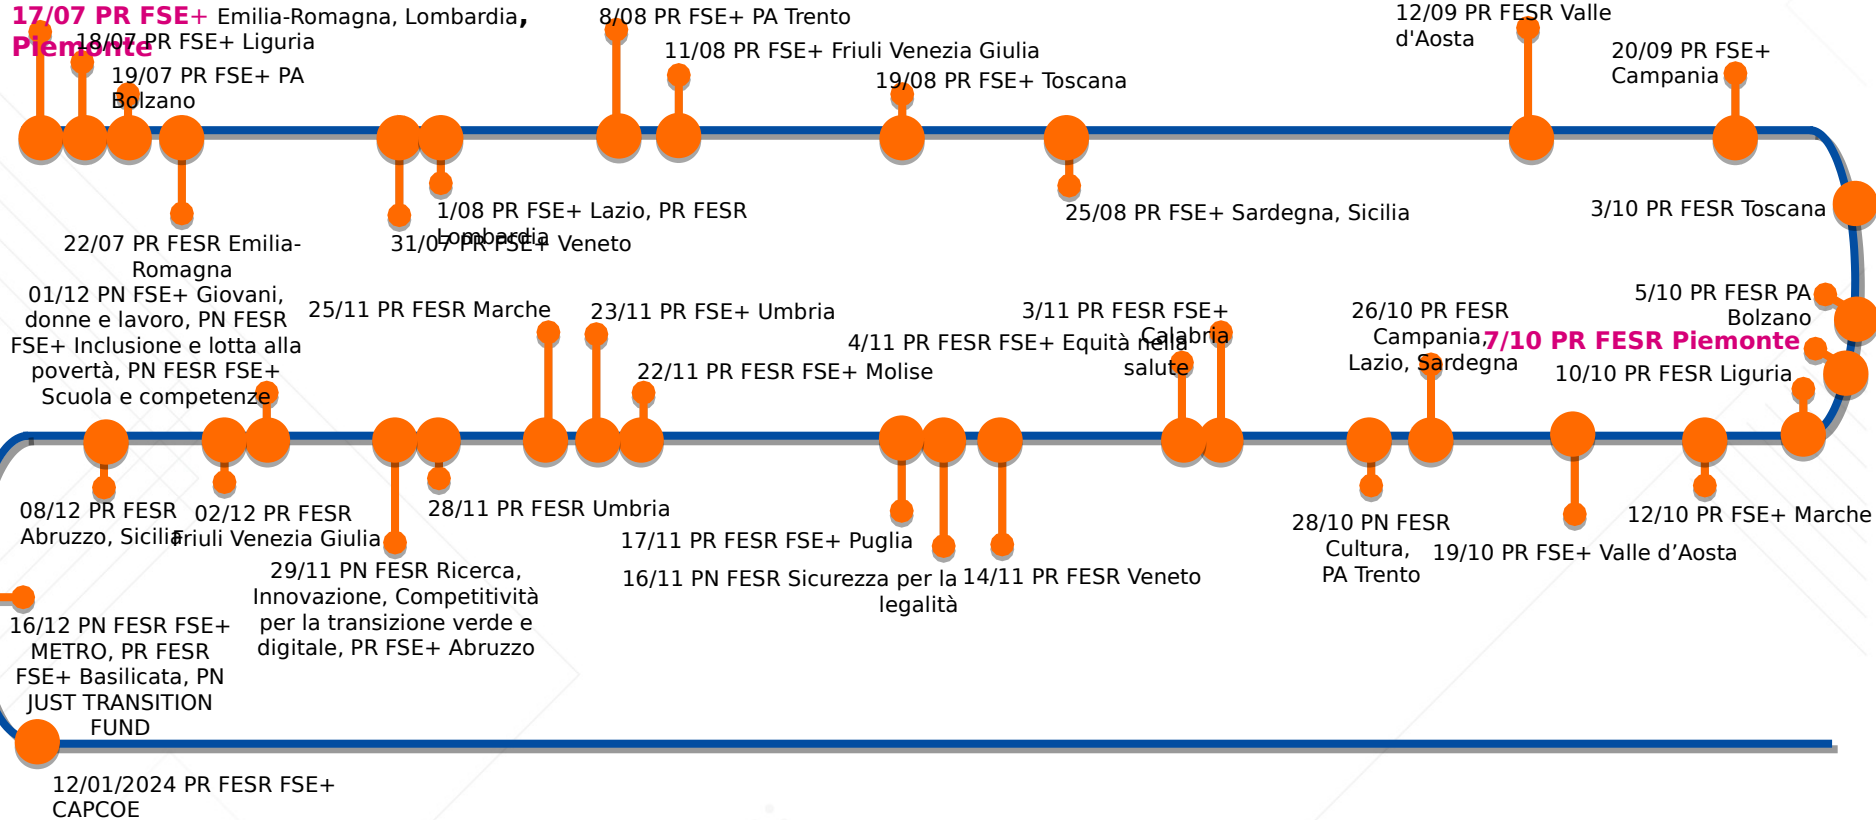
17/07 PR FSE+ Emilia-Romagna, Lombardia, Piemonte

18/07 PR FSE+ Liguria

19/07 PR FSE+ PA Bolzano

8/08 PR FSE+ PA Trento

11/08 PR FSE+ Friuli Venezia Giulia

19/08 PR FSE+ Toscana

12/09 PR FESR Valle d'Aosta

20/09 PR FSE+ Campania

22/07 PR FESR Emilia-Romagna

1/08 PR FSE+ Lazio, PR FESR Lombardia

31/07 PR FSE+ Veneto

25/08 PR FSE+ Sardegna, Sicilia

3/10 PR FESR Toscana

01/12 PN FSE+ Giovani, donne e lavoro, PN FESR FSE+ Inclusione e lotta alla povertà, PN FESR FSE+ Scuola e competenze

25/11 PR FESR Marche

23/11 PR FSE+ Umbria

22/11 PR FESR FSE+ Molise

4/11 PR FESR FSE+ Equità nella salute

3/11 PR FESR FSE+ Calabria

26/10 PR FESR Campania, Lazio, Sardegna

7/10 PR FESR Piemonte

5/10 PR FESR PA Bolzano

10/10 PR FESR Liguria

08/12 PR FESR Abruzzo, Sicilia

02/12 PR FESR Friuli Venezia Giulia

28/11 PR FESR Umbria

29/11 PN FESR Ricerca, Innovazione, Competitività per la transizione verde e digitale, PR FSE+ Abruzzo

17/11 PR FESR FSE+ Puglia

16/11 PN FESR Sicurezza per la legalità

14/11 PR FESR Veneto

28/10 PN FESR Cultura, PA Trento

19/10 PR FSE+ Valle d’Aosta

12/10 PR FSE+ Marche

16/12 PN FESR FSE+ METRO, PR FESR FSE+ Basilicata, PN JUST TRANSITION FUND

12/01/2024 PR FESR FSE+ CAPCOE